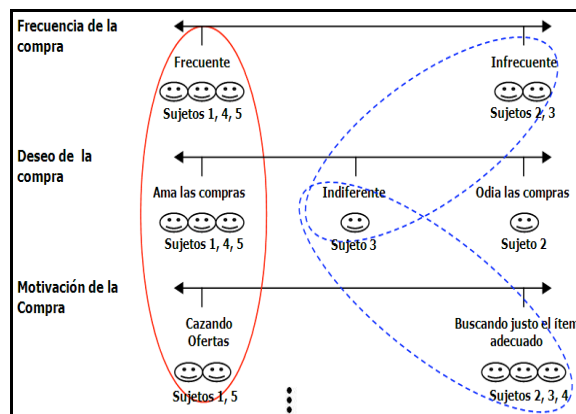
Frecuencia de la compra

Frecuente

Sujetos 1, 4, 5

Infrecuente

Sujetos 2, 3

Deseo de la compra

Ama las compras

Sujetos 1, 4, 5

Indiferente

Sujeto 3

Odia las compras

Sujeto 2

Motivación de la Compra

Cazando Ofertas

Sujetos 1, 5

Buscando justo el ítem adecuado

Sujetos 2, 3, 4